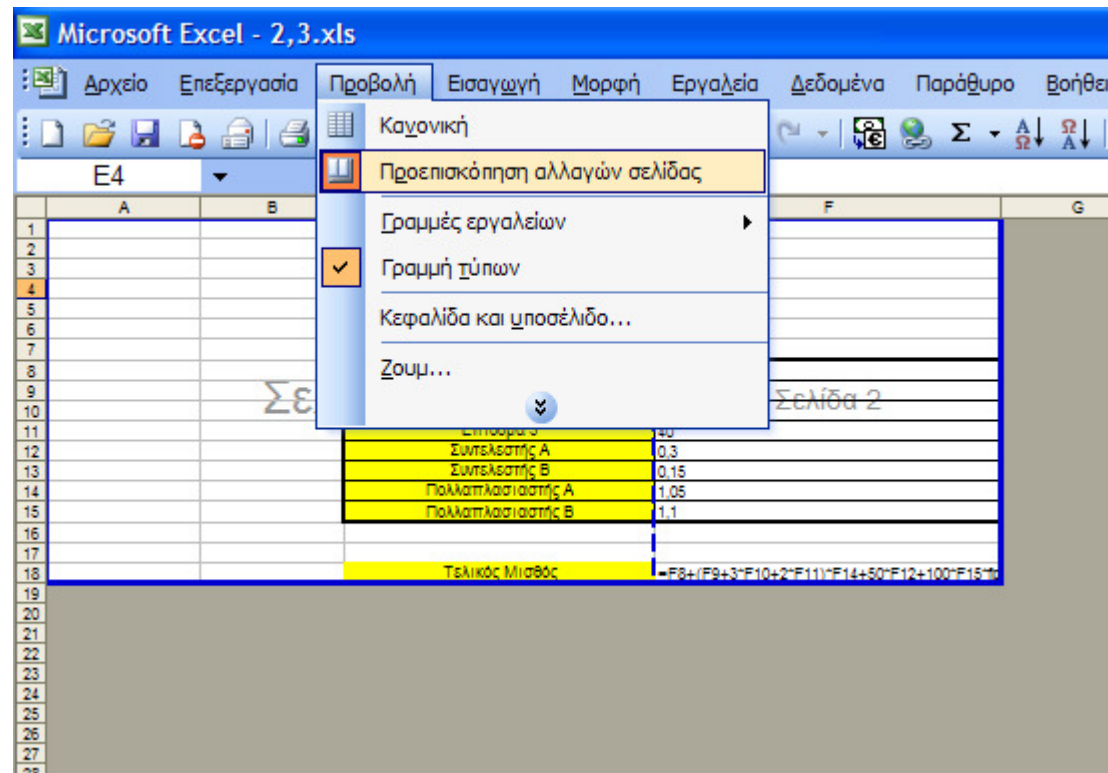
Microsoft Excel - 2,3.xls

Αρχείο Επεξεργασία Προβολή Εισαγωγή Μορφή Εργαλεία Δεδομένα Παράθυρο Βοήθει

E4

Κανονική
Προεπισκόπηση αλλαγών σελίδας
Γραμμές εργαλείων
Γραμμή τύπων
Κεφαλίδα και υποσέλιδο...
Ζουμ...

| | A | B | | F | G |
|---|---|---|---|---|---|
| 1 | | | | | |
| 2 | | | | | |
| 3 | | | | | |
| 4 | | | | | |
| 5 | | | | | |
| 6 | | | | | |
| 7 | | | | | |
| 8 | | | | | |
| 9 | | Σε | | | |
| 10 | | | | Σελίδα 2 | |
| 11 | | | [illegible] | 40 | |
| 12 | | | Συντελεστής Α | 0,3 | |
| 13 | | | Συντελεστής Β | 0,15 | |
| 14 | | | Πολλαπλασιαστής Α | 1,05 | |
| 15 | | | Πολλαπλασιαστής Β | 1,1 | |
| 16 | | | | | |
| 17 | | | | | |
| 18 | | | Τελικός Μισθός | =F8+(F9+3*F10+2*F11)*F14+50*F12+100*F15*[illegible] | |
| 19 | | | | | |
| 20 | | | | | |
| 21 | | | | | |
| 22 | | | | | |
| 23 | | | | | |
| 24 | | | | | |
| 25 | | | | | |
| 26 | | | | | |
| 27 | | | | | |